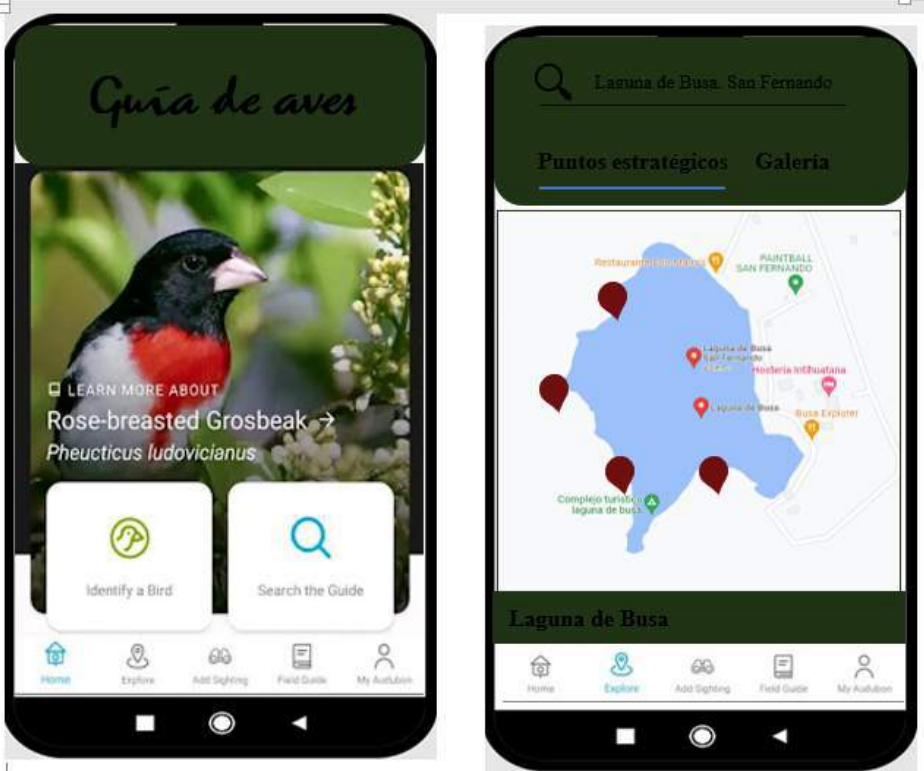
Guía de aves

LEARN MORE ABOUT
Rose-breasted Grosbeak →
Pheucticus ludovicianus

Identify a Bird

Search the Guide

Home
Explore
Add Sighting
Field Guide
My Audubon

Laguna de Busa. San Fernando

Puntos estratégicos
Galeria

Restaurante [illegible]
PAINTBALL SAN FERNANDO
Laguna de Busa San Fernando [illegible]
Hostería Intihuatana
Laguna de Busa
Busa Explorer
Complejo turístico laguna de busa

Laguna de Busa

Home
Explore
Add Sighting
Field Guide
My Audubon